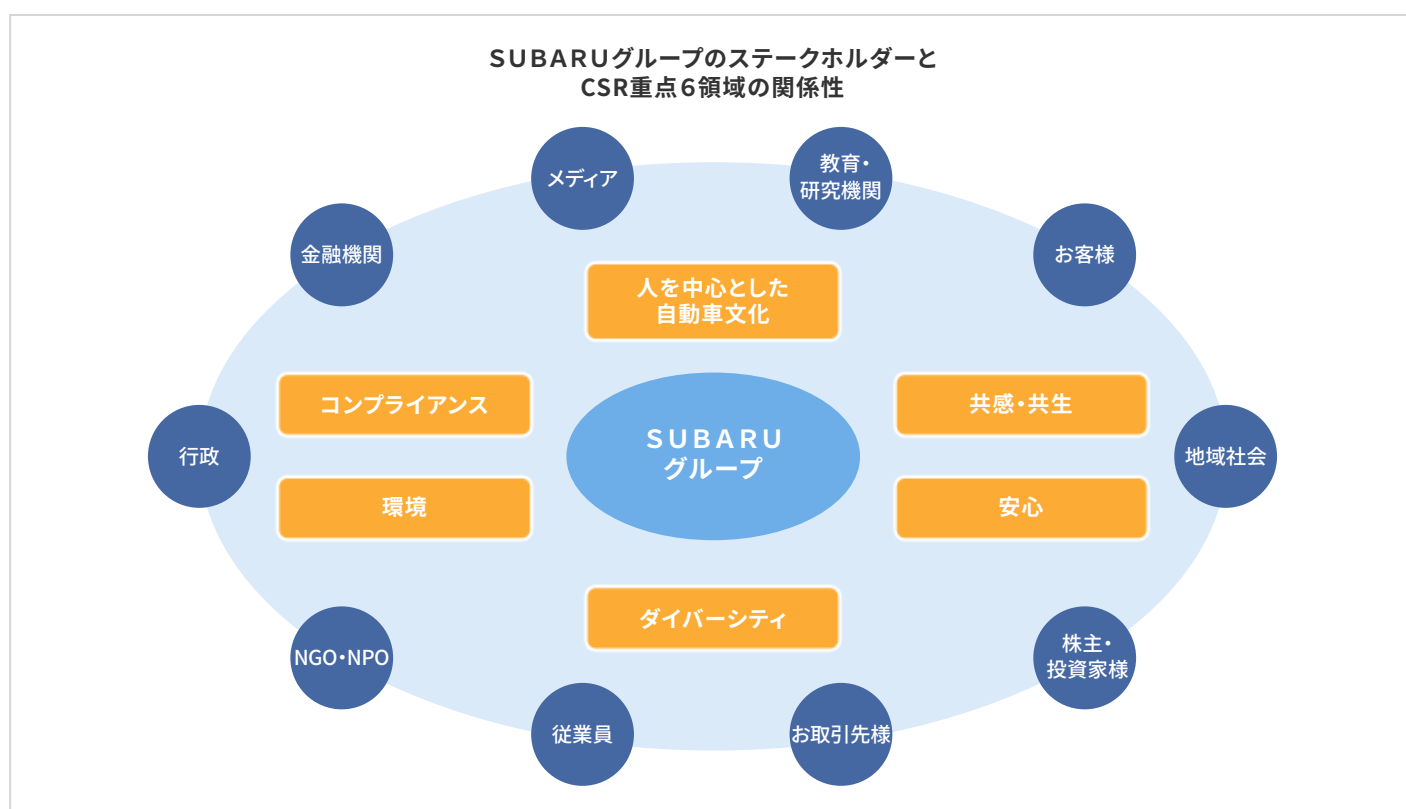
SUBARUグループのステークホルダーと
CSR重点6領域の関係性

メディア

教育・
研究機関

金融機関

お客様

人を中心とした
自動車文化

コンプライアンス

共感・共生

行政

SUBARU
グループ

地域社会

環境

安心

ダイバーシティ

NGO・NPO

株主・
投資家様

従業員

お取引先様